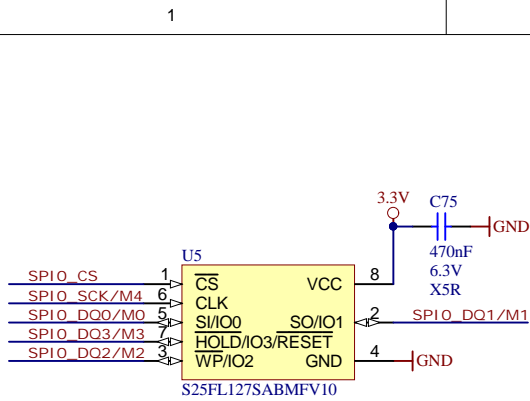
1

3.3V
C75
GND
470nF
6.3V
X5R

U5
SPI0_CS 1 $\overline{CS}$ VCC 8
SPI0_SCK/M4 6 CLK
SPI0_DQ0/M0 5 SI/IO0 SO/IO1 2 SPI0_DQ1/M1
SPI0_DQ3/M3 7 $\overline{HOLD}$/IO3/$\overline{RESET}$
SPI0_DQ2/M2 3 $\overline{WP}$/IO2 GND 4 GND
S25FL127SABMFV10